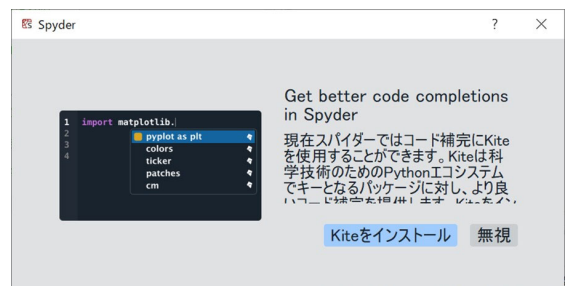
Spyder

?

1 import matplotlib.
2
3
4

pyplot as plt
colors
ticker
patches
cm

Get better code completions in Spyder

現在スパイダーではコード補完にKiteを使用することができます。Kiteは科学技術のためのPythonエコシステムでキーとなるパッケージに対し、より良いコード補完を提供します。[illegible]

Kiteをインストール

無視